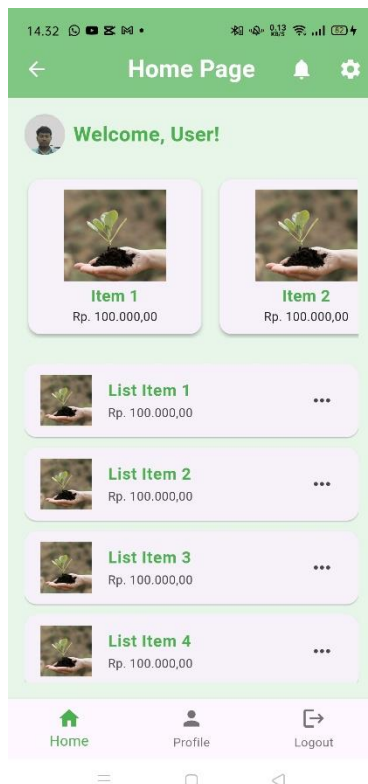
14.32

0,13 KB/S

52

Home Page

Welcome, User!

Item 1
Rp. 100.000,00

Item 2
Rp. 100.000,00

List Item 1
Rp. 100.000,00

List Item 2
Rp. 100.000,00

List Item 3
Rp. 100.000,00

List Item 4
Rp. 100.000,00

Home
Profile
Logout